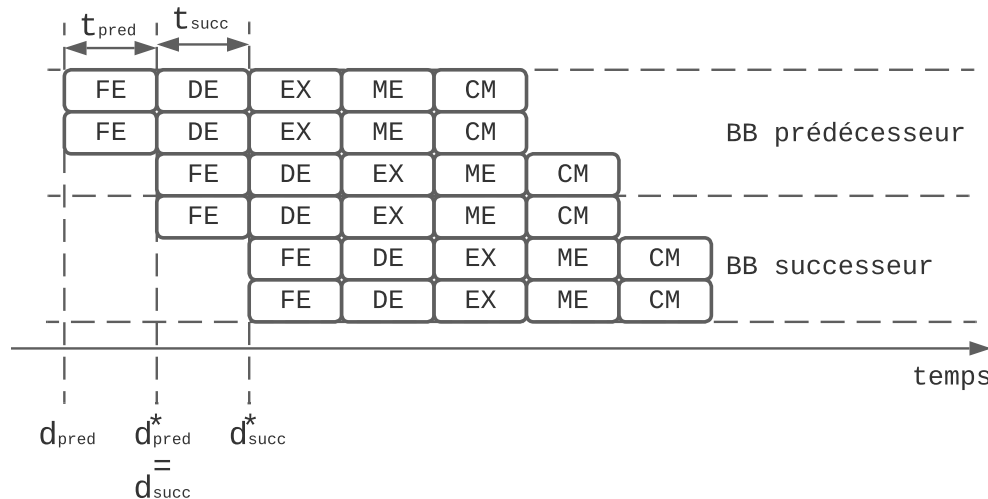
$t_{pred}$ $t_{succ}$

| FE | DE | EX | ME | CM | | |
|---|---|---|---|---|---|---|
| FE | DE | EX | ME | CM | | |
| | FE | DE | EX | ME | CM | |
| | FE | DE | EX | ME | CM | |
| | | FE | DE | EX | ME | CM |
| | | FE | DE | EX | ME | CM |

BB prédécesseur

BB successeur

temps

$d_{pred}$ $d^*_{pred}$ = $d_{succ}$ $d^*_{succ}$